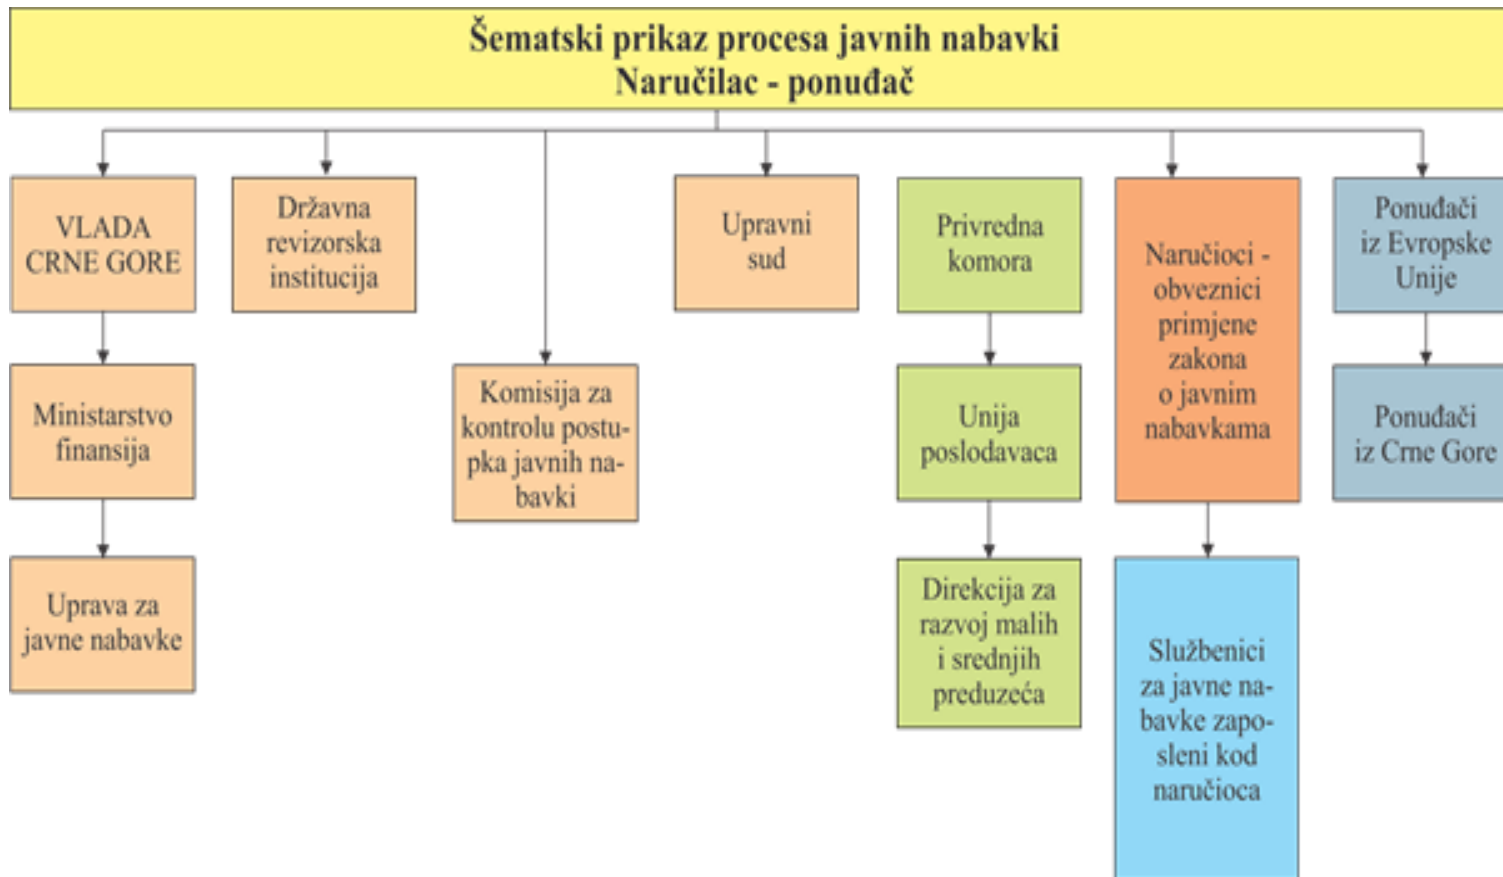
Šematski prikaz procesa javnih nabavki
Naručilac - ponuđač

VLADA CRNE GORE

Ministarstvo finansija

Uprava za javne nabavke

Državna revizorska institucija

Komisija za kontrolu postupka javnih nabavki

Upravni sud

Privredna komora

Unija poslodavaca

Direkcija za razvoj malih i srednjih preduzeća

Naručioci - obveznici primjene zakona o javnim nabavkama

Službenici za javne nabavke zaposleni kod naručioca

Ponuđači iz Evropske Unije

Ponuđači iz Crne Gore